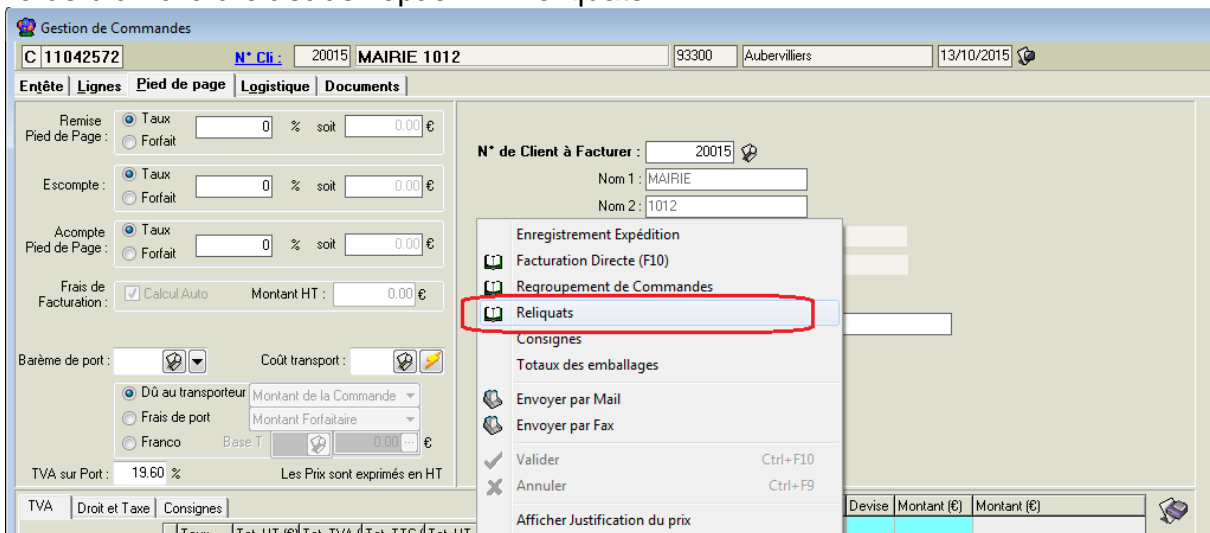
Gestion de Commandes

C 11042572 N° Cli : 20015 MAIRIE 1012 93300 Aubervilliers 13/10/2015

Entête | Lignes | Pied de page | Logistique | Documents

Remise Pied de Page : Taux Forfait 0 % soit 0.00 €

Escompte : Taux Forfait 0 % soit 0.00 €

Acompte Pied de Page : Taux Forfait 0 % soit 0.00 €

Frais de Facturation : Calcul Auto Montant HT : 0.00 €

Barème de port : Coût transport :

Dû au transporteur Montant de la Commande
Frais de port Montant Forfaitaire
Franco Base T 0.00 €

TVA sur Port : 19.60 % Les Prix sont exprimés en HT

N° de Client à Facturer : 20015
Nom 1 : MAIRIE
Nom 2 : 1012

Enregistrement Expédition
Facturation Directe (F10)
Regroupement de Commandes
Reliquats
Consignes
Totaux des emballages
Envoyer par Mail
Envoyer par Fax
Valider Ctrl+F10
Annuler Ctrl+F9
Afficher Justification du prix

TVA | Droit et Taxe | Consignes

Devise | Montant (€) | Montant (€)